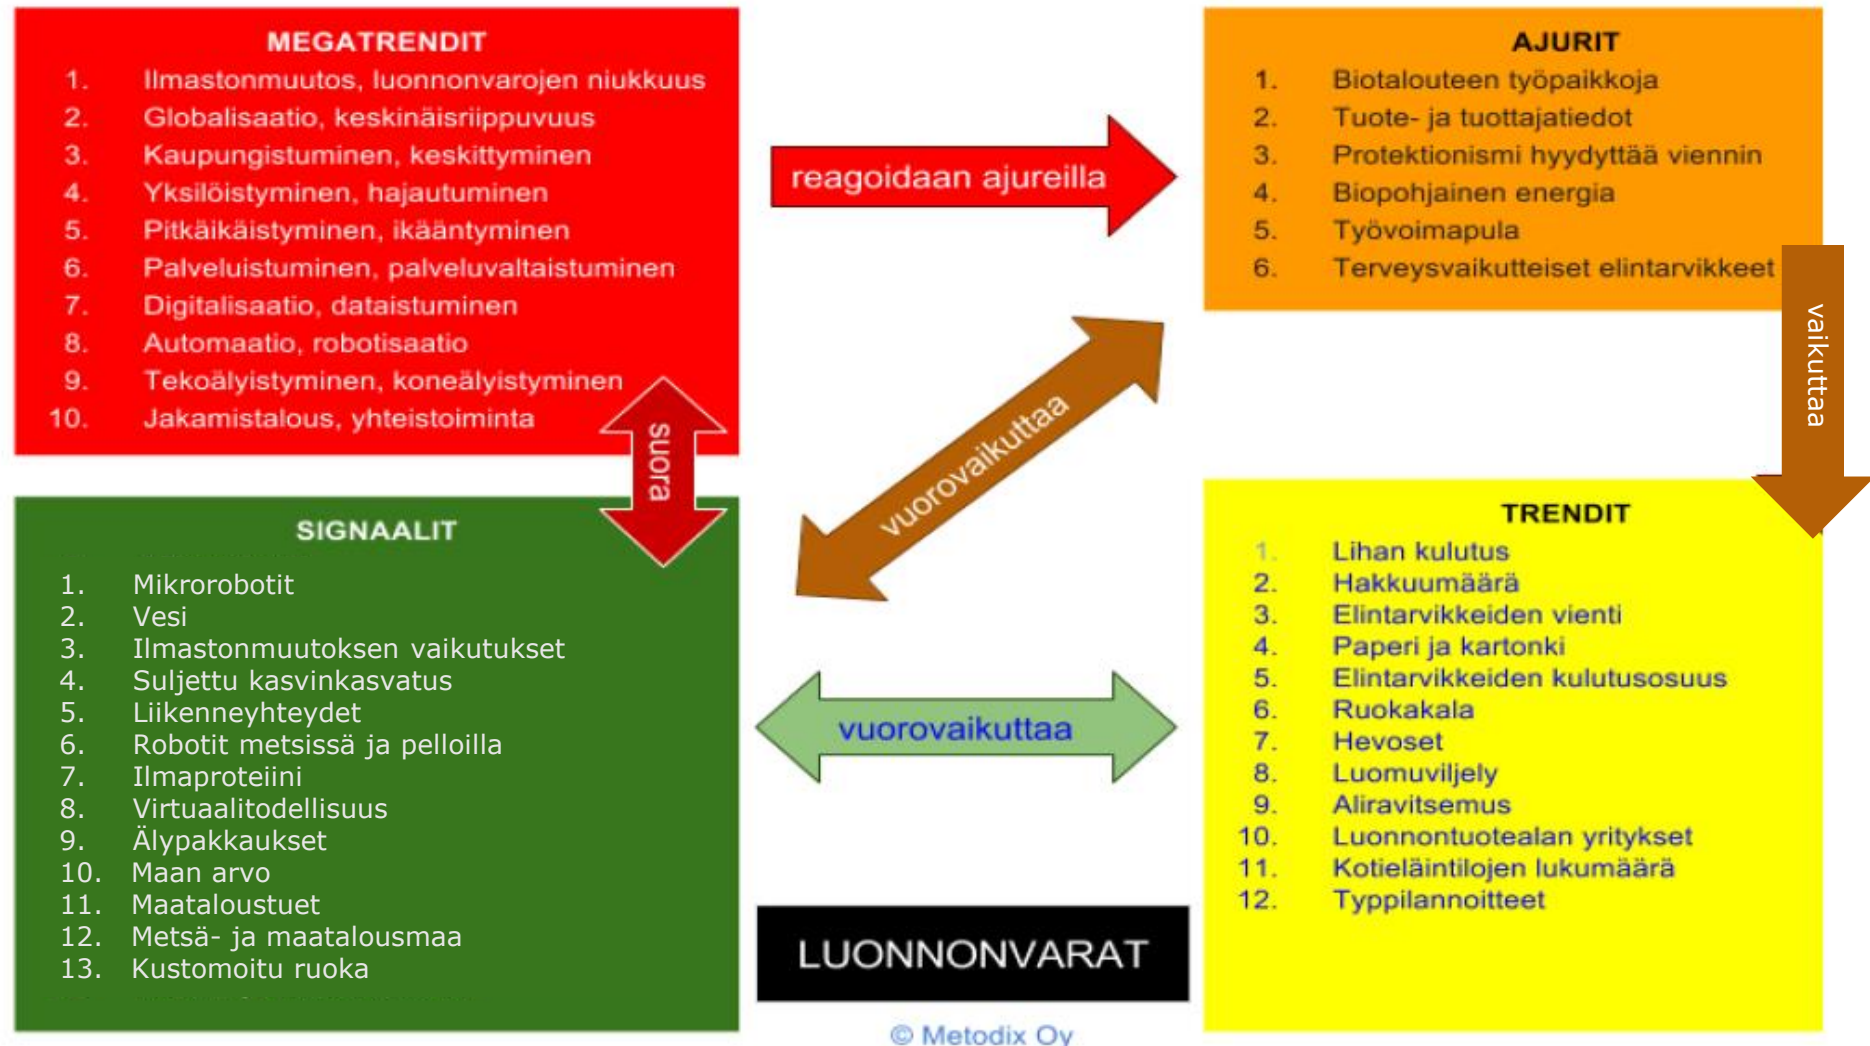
MEGATRENDIT
1. Ilmastonmuutos, luonnonvarojen niukkuus
2. Globalisaatio, keskinäisriippuvuus
3. Kaupungistuminen, keskittyminen
4. Yksilöistyminen, hajautuminen
5. Pitkäikäistyminen, ikääntyminen
6. Palveluistuminen, palveluvaltaistuminen
7. Digitalisaatio, dataistuminen
8. Automaatio, robotisaatio
9. Tekoälyistyminen, koneälyistyminen
10. Jakamistalous, yhteistoiminta

reagoidaan ajureilla

AJURIT
1. Biotalouteen työpaikkoja
2. Tuote- ja tuottajatiedot
3. Protektionismi hyydyttää viennin
4. Biopohjainen energia
5. Työvoimapula
6. Terveysvaikutteiset elintarvikkeet

vaikuttaa

suora

vuorovaikuttaa

SIGNAALIT
1. Mikrorobotit
2. Vesi
3. Ilmastonmuutoksen vaikutukset
4. Suljettu kasvinkasvatus
5. Liikenneyhteydet
6. Robotit metsissä ja pelloilla
7. Ilmaproteiini
8. Virtuaalitodellisuus
9. Älypakkaukset
10. Maan arvo
11. Maataloustuet
12. Metsä- ja maatalousmaa
13. Kustomoitu ruoka

vuorovaikuttaa

TRENDIT
1. Lihan kulutus
2. Hakkuumäärä
3. Elintarvikkeiden vienti
4. Paperi ja kartonki
5. Elintarvikkeiden kulutusosuus
6. Ruokakala
7. Hevoset
8. Luomuviljely
9. Aliravitsemus
10. Luonnontuotealan yritykset
11. Kotieläintilojen lukumäärä
12. Typpilannoitteet

LUONNONVARAT

© Metodix Oy